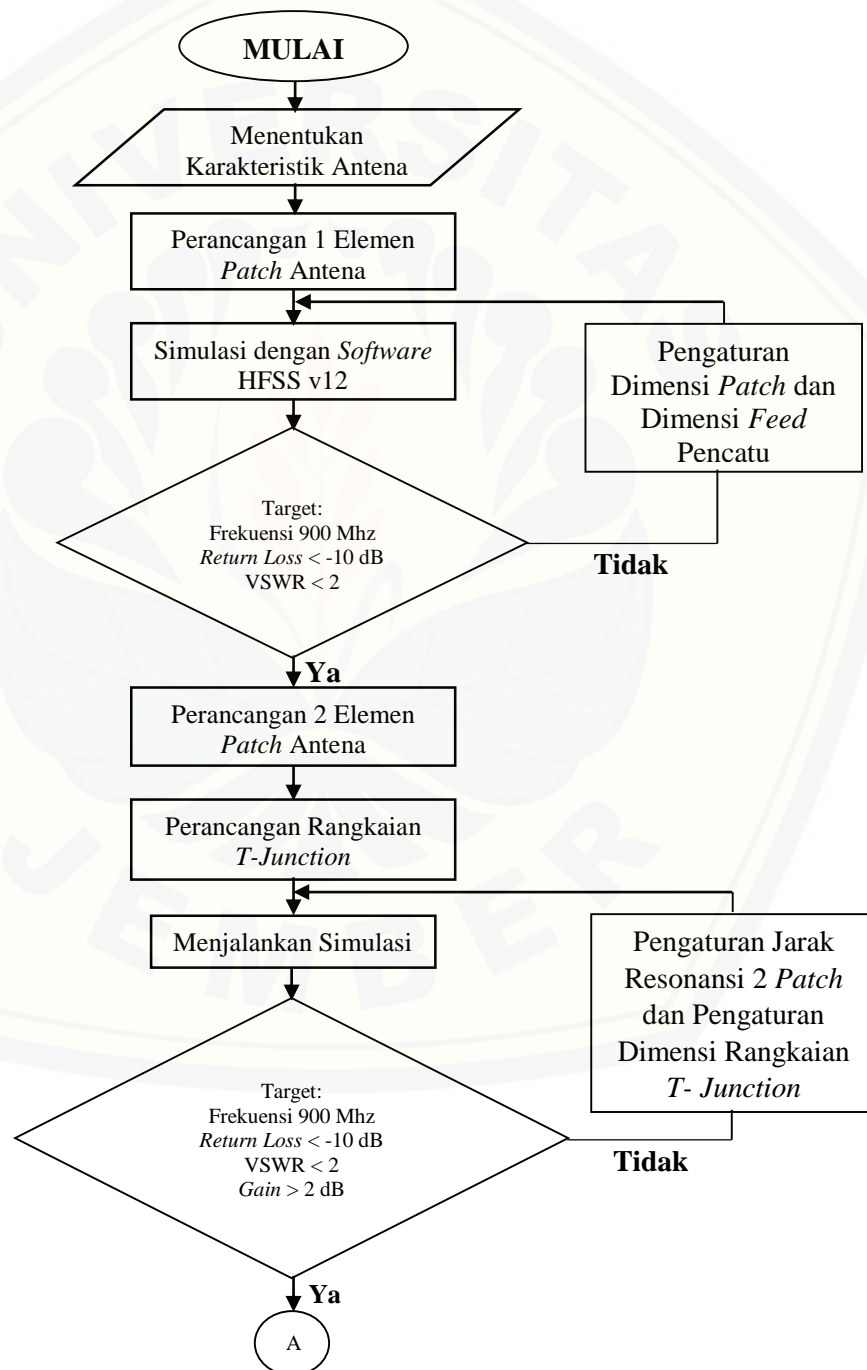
MULAI

Menentukan Karakteristik Antena

Perancangan 1 Elemen Patch Antena

Simulasi dengan Software HFSS v12

Pengaturan Dimensi Patch dan Dimensi Feed Pencatu

Target:
Frekuensi 900 Mhz
Return Loss < -10 dB
VSWR < 2

Tidak

Ya

Perancangan 2 Elemen Patch Antena

Perancangan Rangkaian T-Junction

Menjalankan Simulasi

Pengaturan Jarak Resonansi 2 Patch dan Pengaturan Dimensi Rangkaian T- Junction

Target:
Frekuensi 900 Mhz
Return Loss < -10 dB
VSWR < 2
Gain > 2 dB

Tidak

Ya

A